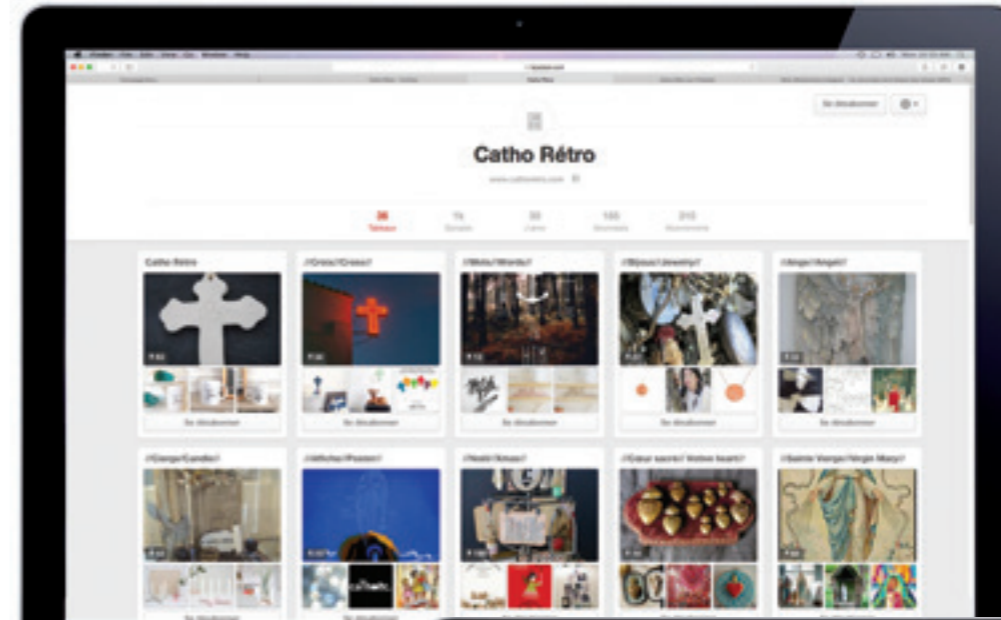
Se désabonner

Catho Rétro

www.cathoretro.com

26 Tableaux
1k Épingles
33 J'aime
100 Abonnés
215 Abonnements

Catho Rétro
//Croix//Cross//
//Mots//Words//
//Bijoux//Jewelry//
//Ange//Angel//

Se désabonner
Se désabonner
Se désabonner
Se désabonner
Se désabonner

//Cierge//Candle//
//Affiche//Poster//
//Noël//Xmas//
//Cœur sacré// Sacred heart//
//Sainte Vierge//Virgin Mary//

Se désabonner
Se désabonner